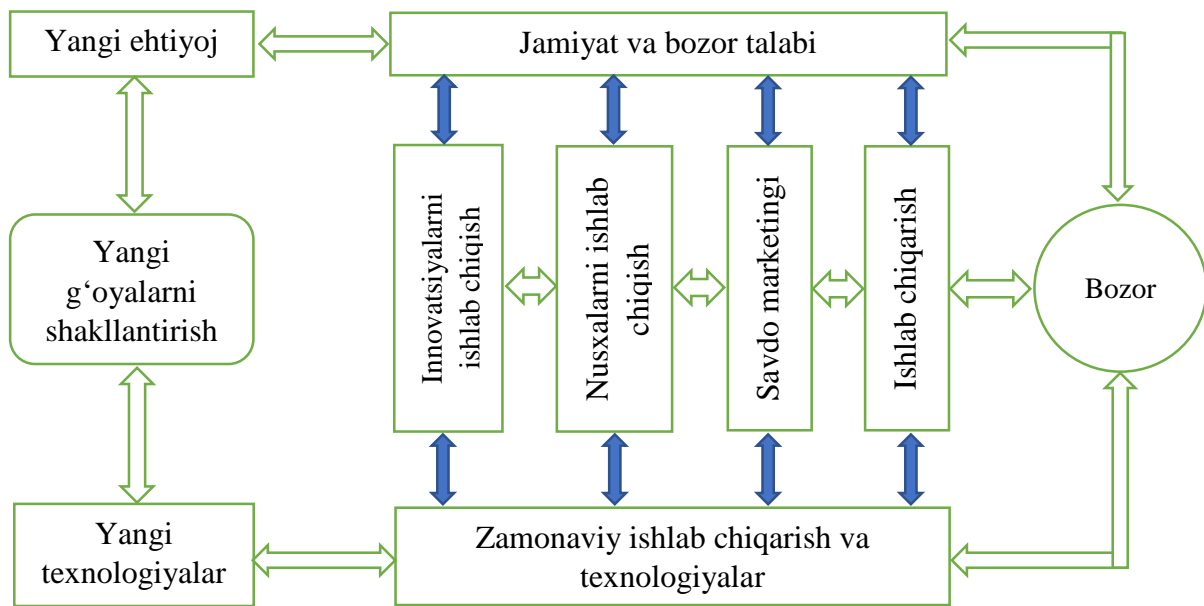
Yangi ehtiyoj

Jamiyat va bozor talabi

Yangi g‘oyalarni shakllantirish

Innovatsiyalarni ishlab chiqish

Nusxalarni ishlab chiqish

Savdo marketingi

Ishlab chiqarish

Bozor

Yangi texnologiyalar

Zamonaviy ishlab chiqarish va texnologiyalar